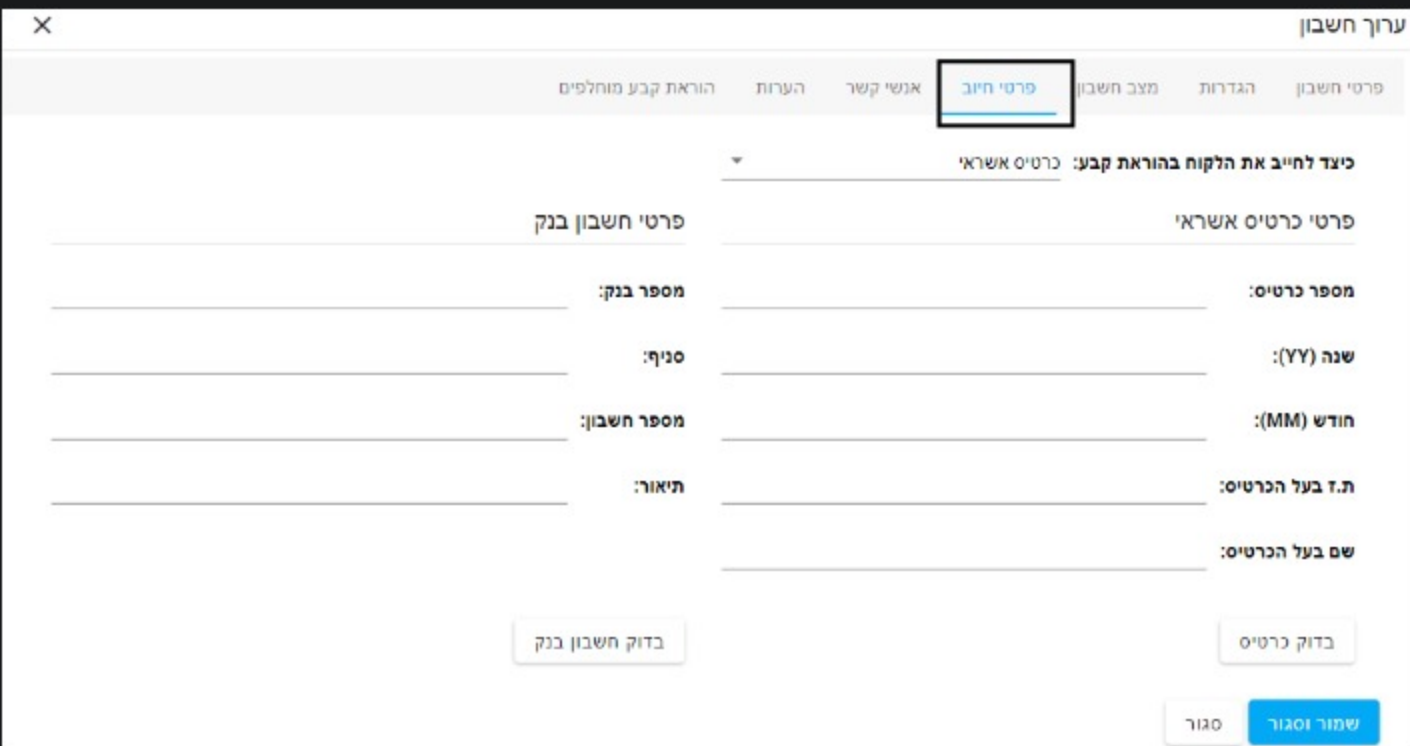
ערוך חשבון
×

פרטי חשבון | הגדרות | מצב חשבון | פרטי חיוב | אנשי קשר | הערות | הוראת קבע מוחלפים

כיצד לחייב את הלקוח בהוראת קבע: כרטיס אשראי

פרטי כרטיס אשראי

מספר כרטיס:

שנה (YY):

חודש (MM):

ת.ז בעל הכרטיס:

שם בעל הכרטיס:

בדוק כרטיס

פרטי חשבון בנק

מספר בנק:

סניף:

מספר חשבון:

תיאור:

בדוק חשבון בנק

שמור וסגור
סגור